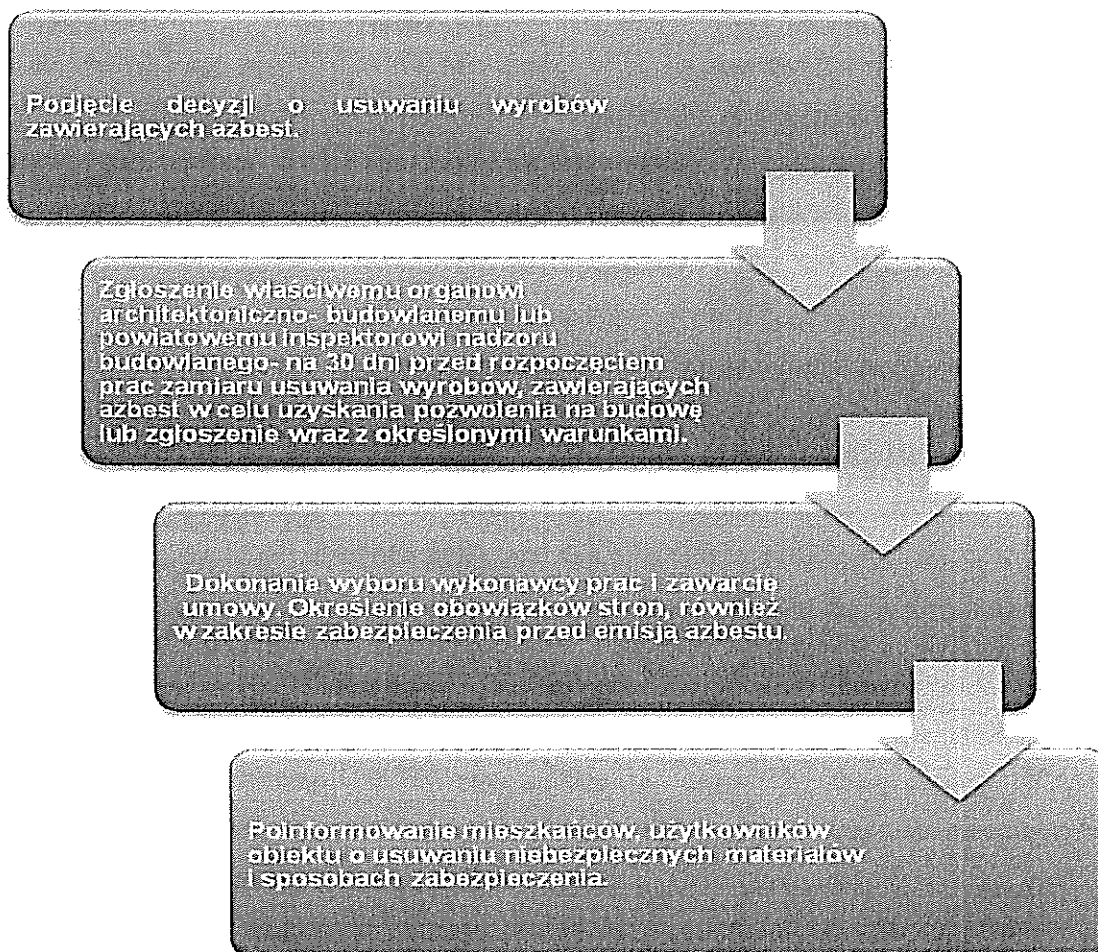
Podjęcie decyzji o usuwaniu wyrobów zawierających azbest.

Zgłoszenie właściwemu organowi architektoniczno- budowlanemu lub powiatowemu inspektorowi nadzoru budowlanego- na 30 dni przed rozpoczęciem prac zamiaru usuwania wyrobów, zawierających azbest w celu uzyskania pozwolenia na budowę lub zgłoszenie wraz z określonymi warunkami.

Dokonanie wyboru wykonawcy prac i zawarcie umowy. Określenie obowiązków stron, również w zakresie zabezpieczenia przed emisją azbestu.

Poinformowanie mieszkańców, użytkowników obiektu o usuwaniu niebezpiecznych materiałów i sposobach zabezpieczenia.